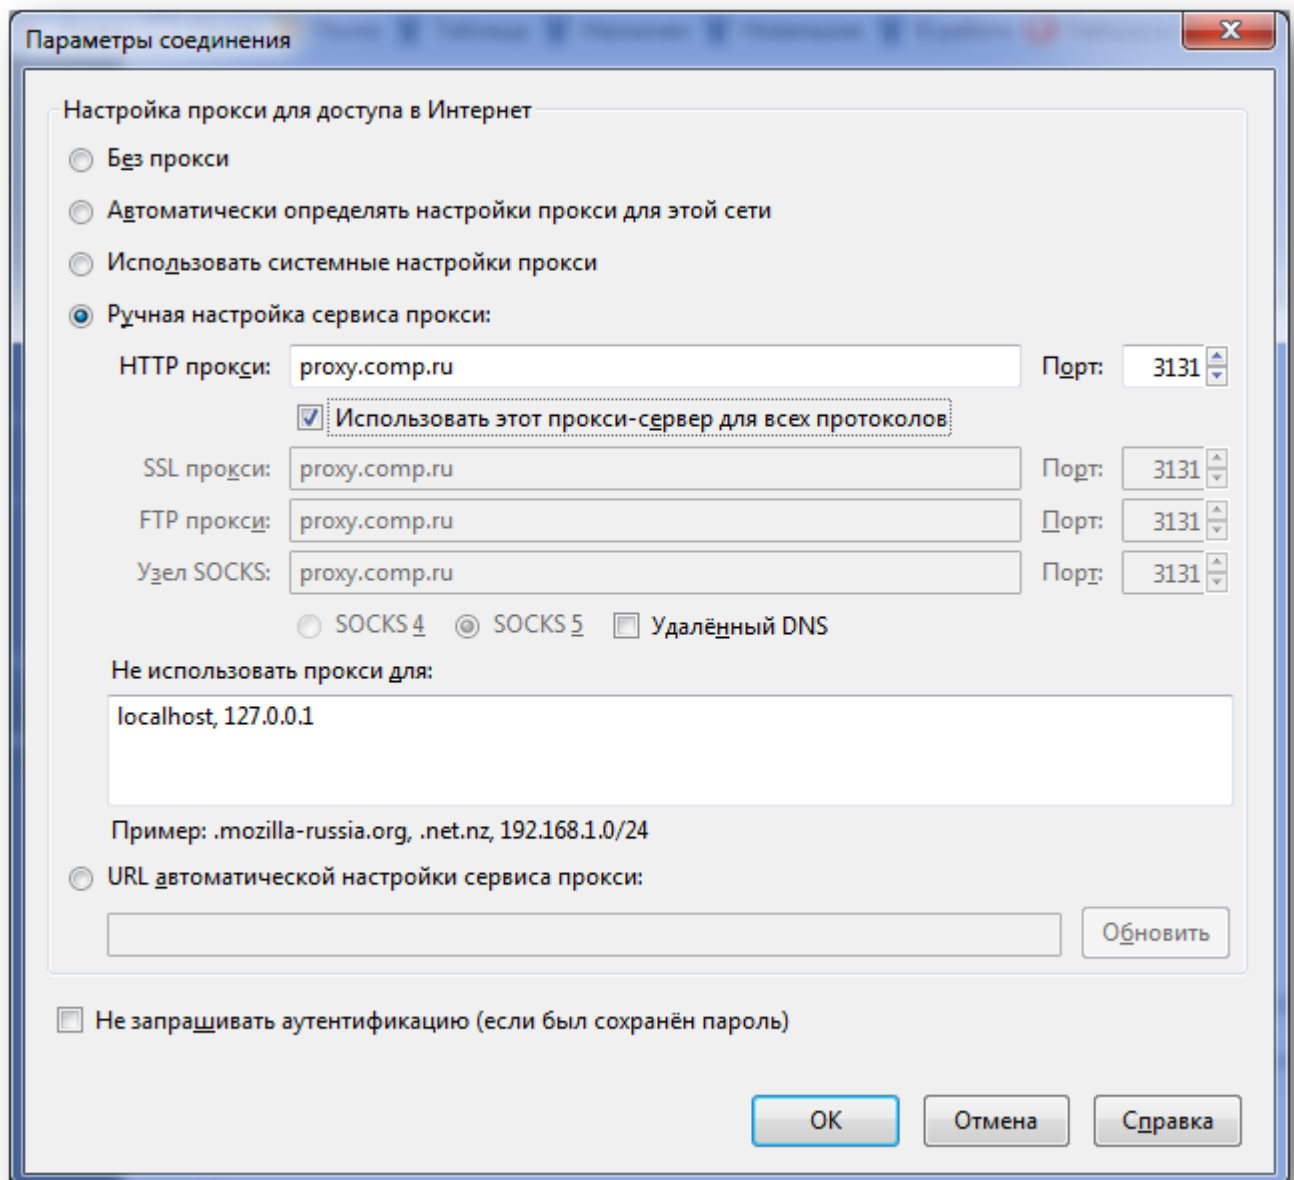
Параметры соединения

Настройка прокси для доступа в Интернет

Без прокси

Автоматически определять настройки прокси для этой сети

Использовать системные настройки прокси

Ручная настройка сервиса прокси:

HTTP прокси: proxy.comp.ru Порт: 3131

Использовать этот прокси-сервер для всех протоколов

SSL прокси: proxy.comp.ru Порт: 3131

FTP прокси: proxy.comp.ru Порт: 3131

Узел SOCKS: proxy.comp.ru Порт: 3131

SOCKS 4 SOCKS 5 Удалённый DNS

Не использовать прокси для:

localhost, 127.0.0.1

Пример: .mozilla-russia.org, .net.nz, 192.168.1.0/24

URL автоматической настройки сервиса прокси:

Обновить

Не запрашивать аутентификацию (если был сохранён пароль)

OK Отмена Справка